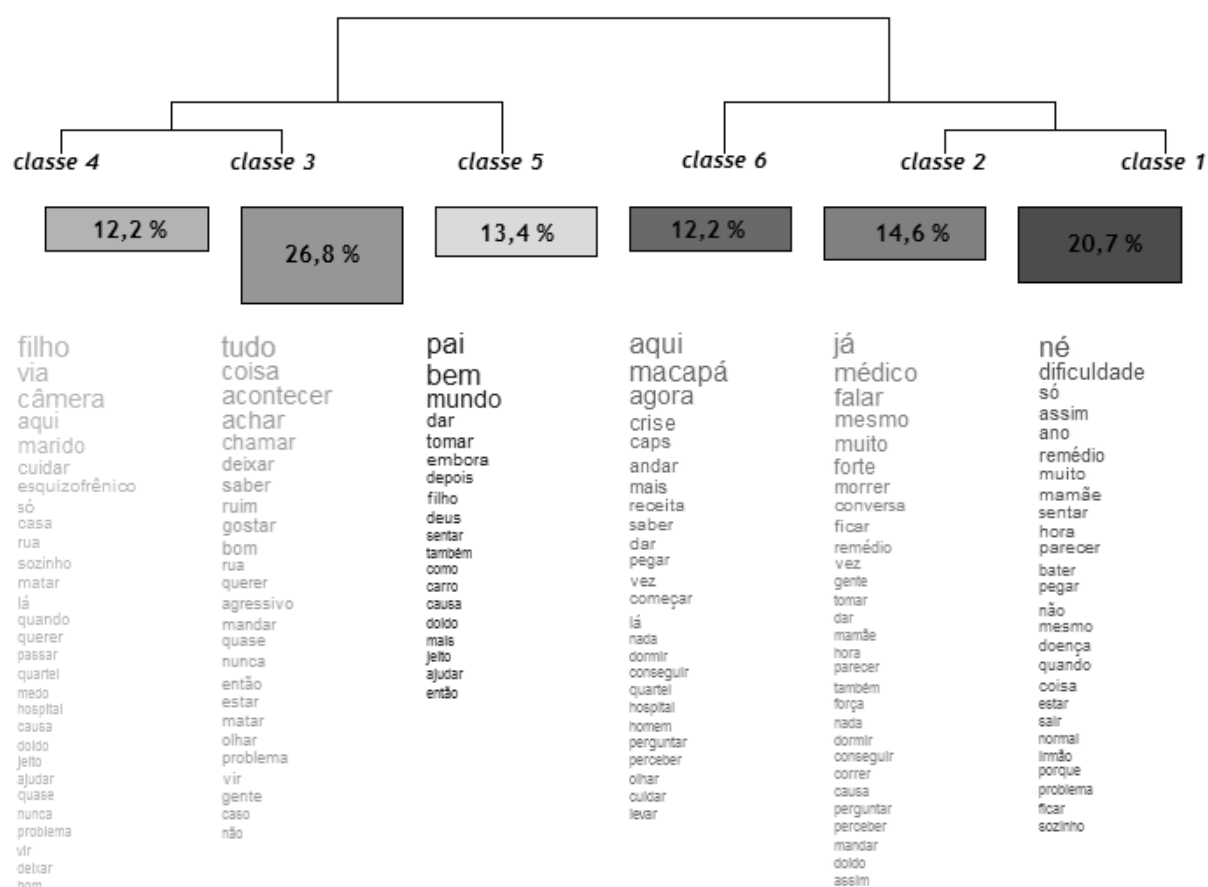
classe 4
classe 3
classe 5
classe 6
classe 2
classe 1

12,2 %
26,8 %
13,4 %
12,2 %
14,6 %
20,7 %

filho
via
câmera
aqui
marido
cuidar
esquizofrênico
só
casa
rua
sozinho
matar
lá
quando
querer
passar
quartel
medo
hospital
causa
doido
jeito
ajudar
quase
nunca
problema
vir
deixar
bom

tudo
coisa
acontecer
achar
chamar
deixar
saber
ruim
gostar
bom
rua
querer
agressivo
mandar
quase
nunca
então
estar
matar
olhar
problema
vir
gente
caso
não

pai
bem
mundo
dar
tomar
embora
depois
filho
deus
sentar
também
como
carro
causa
doido
mais
jeito
ajudar
então

aqui
macapá
agora
crise
caps
andar
mais
receita
saber
dar
pegar
vez
começar
lá
nada
dormir
conseguir
quartel
hospital
homem
perguntar
perceber
olhar
cuidar
levar

já
médico
falar
mesmo
muito
forte
morrer
conversa
ficar
remédio
vez
gente
tomar
dar
mamãe
hora
parecer
também
força
nada
dormir
conseguir
correr
causa
perguntar
perceber
mandar
doido
assim

né
dificuldade
só
assim
ano
remédio
muito
mamãe
sentar
hora
parecer
bater
pegar
não
mesmo
doença
quando
coisa
estar
sair
normal
irmão
porque
problema
ficar
sozinho